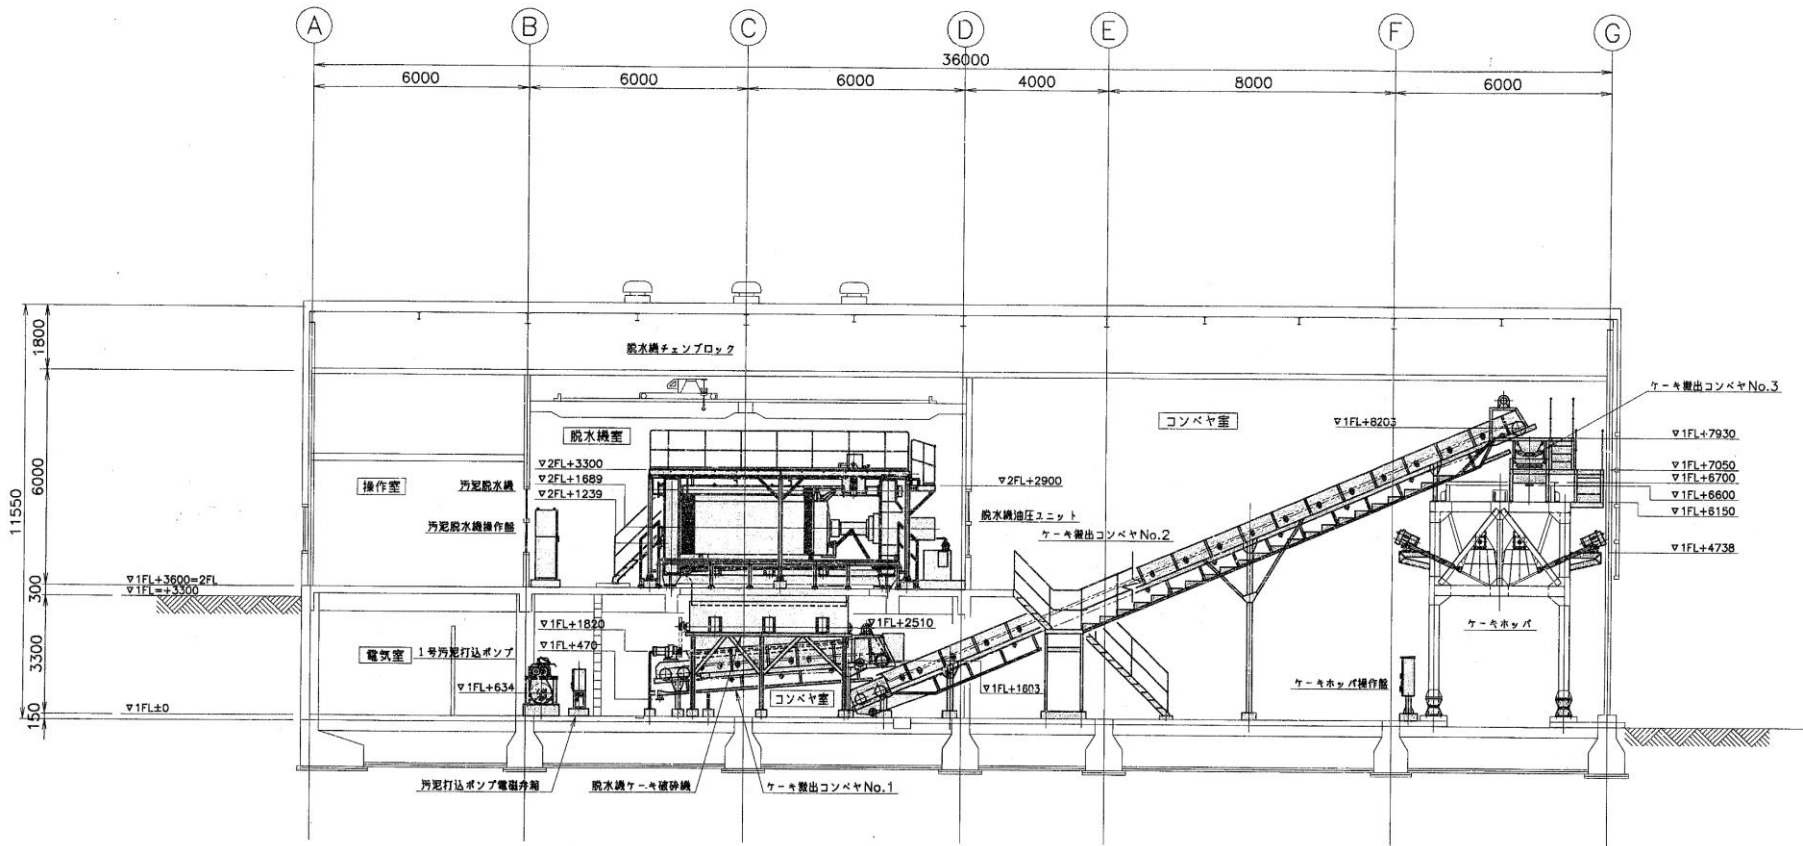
A B C D E F G

36000

6000 6000 6000 4000 8000 6000

1800
6000
11550
300
3300
150

脱水機チェンブロック

脱水機室

コンベヤ室

操作室

電気室

▽2FL+3300
▽2FL+1689
▽2FL+1239

汚泥脱水機
汚泥脱水機操作盤

▽1FL+3600=2FL
▽1FL=+3300

▽1FL+1820
▽1FL+470
▽1FL+634
▽1FL±0

1号汚泥打込ポンプ

▽1FL+2510
▽2FL+2900

脱水機油圧ユニット
ケーキ搬出コンベヤNo.2

▽1FL+1603

コンベヤ室

▽1FL+8203

ケーキ搬出コンベヤNo.3

▽1FL+7930
▽1FL+7050
▽1FL+6700
▽1FL+6600
▽1FL+6150
▽1FL+4738

ケーキホッパ

ケーキホッパ操作盤

汚泥打込ポンプ電磁弁箱
脱水機ケーキ破砕機
ケーキ搬出コンベヤNo.1